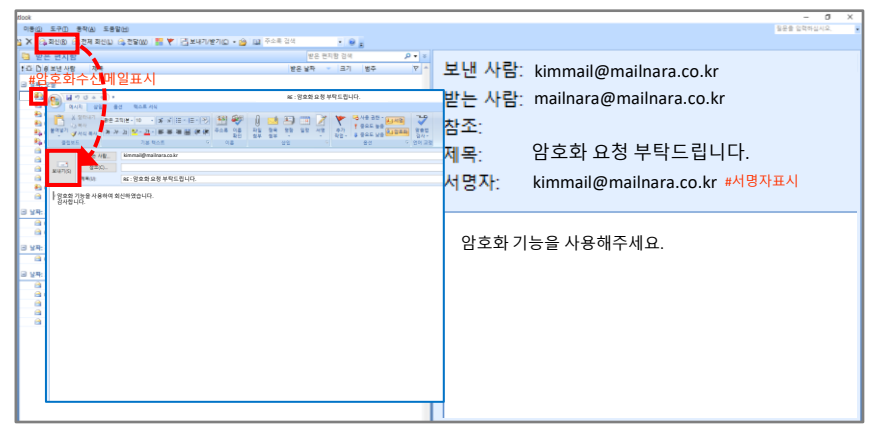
itlook
파일(F) 도구(T) 동작(A) 도움말(H)
질문을 입력하십시오.
회신(R) 전체 회신(L) 전달(W) 보내기/받기(C) 주소록 검색
받은 편지함
받은 편지함 검색
#암호화수신메일표시
받은 날짜 크기 범주
메시지
RE: 암호화 요청 부탁드립니다.
보낸 사람:
kimmail@mailnara.co.kr
받는 사람:
mailnara@mailnara.co.kr
참조:
제목:
암호화 요청 부탁드립니다.
서명자:
kimmail@mailnara.co.kr
#서명자표시
암호화 기능을 사용해주세요.